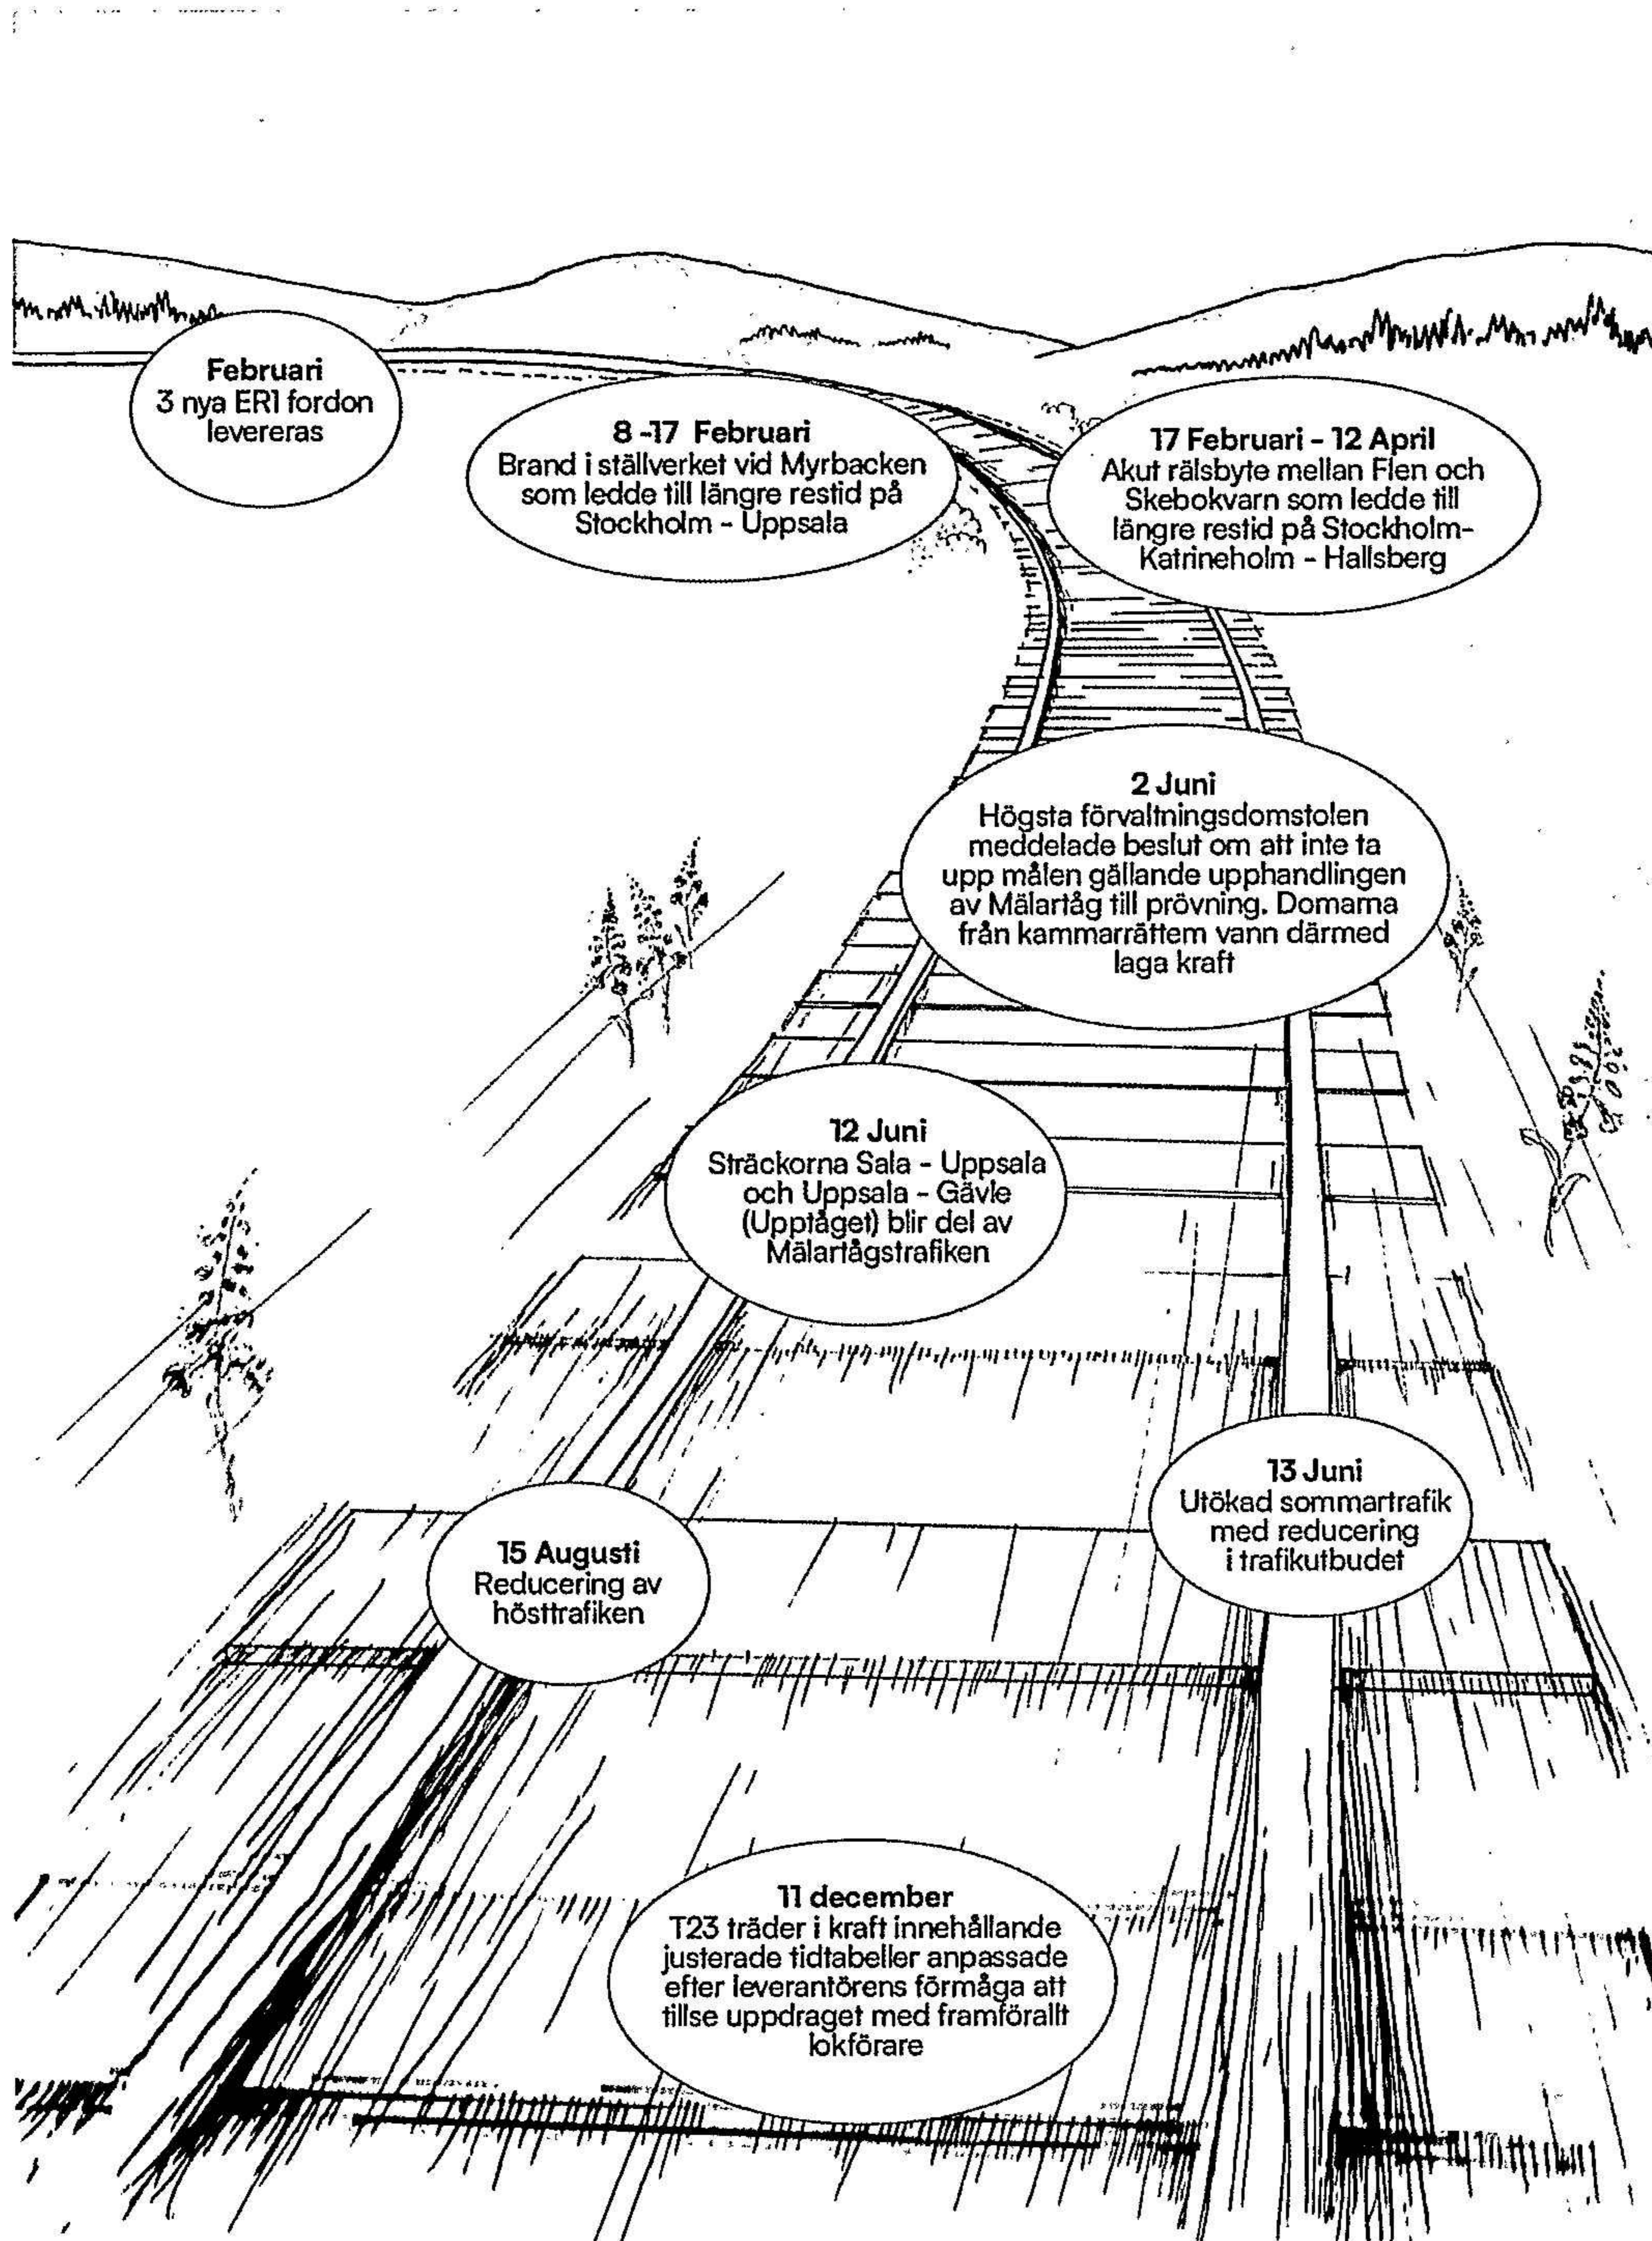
Februari
3 nya ER1 fordon levereras

8 -17 Februari
Brand i ställverket vid Myrbacken som ledde till längre restid på Stockholm - Uppsala

17 Februari - 12 April
Akut rälsbyte mellan Flen och Skebokvarn som ledde till längre restid på Stockholm-Katrineholm - Hallsberg

2 Juni
Högsta förvaltningsdomstolen meddelade beslut om att inte ta upp målen gällande upphandlingen av Mälartåg till prövning. Domarna från kammarrättem vann därmed laga kraft

12 Juni
Sträckorna Sala - Uppsala och Uppsala - Gävle (Upptåget) blir del av Mälartågstrafiken

13 Juni
Utökad sommartrafik med reducering i trafikutbudet

15 Augusti
Reducering av hösttrafiken

11 december
T23 träder i kraft innehållande justerade tidtabeller anpassade efter leverantörens förmåga att tillse uppdraget med framförallt lokförare